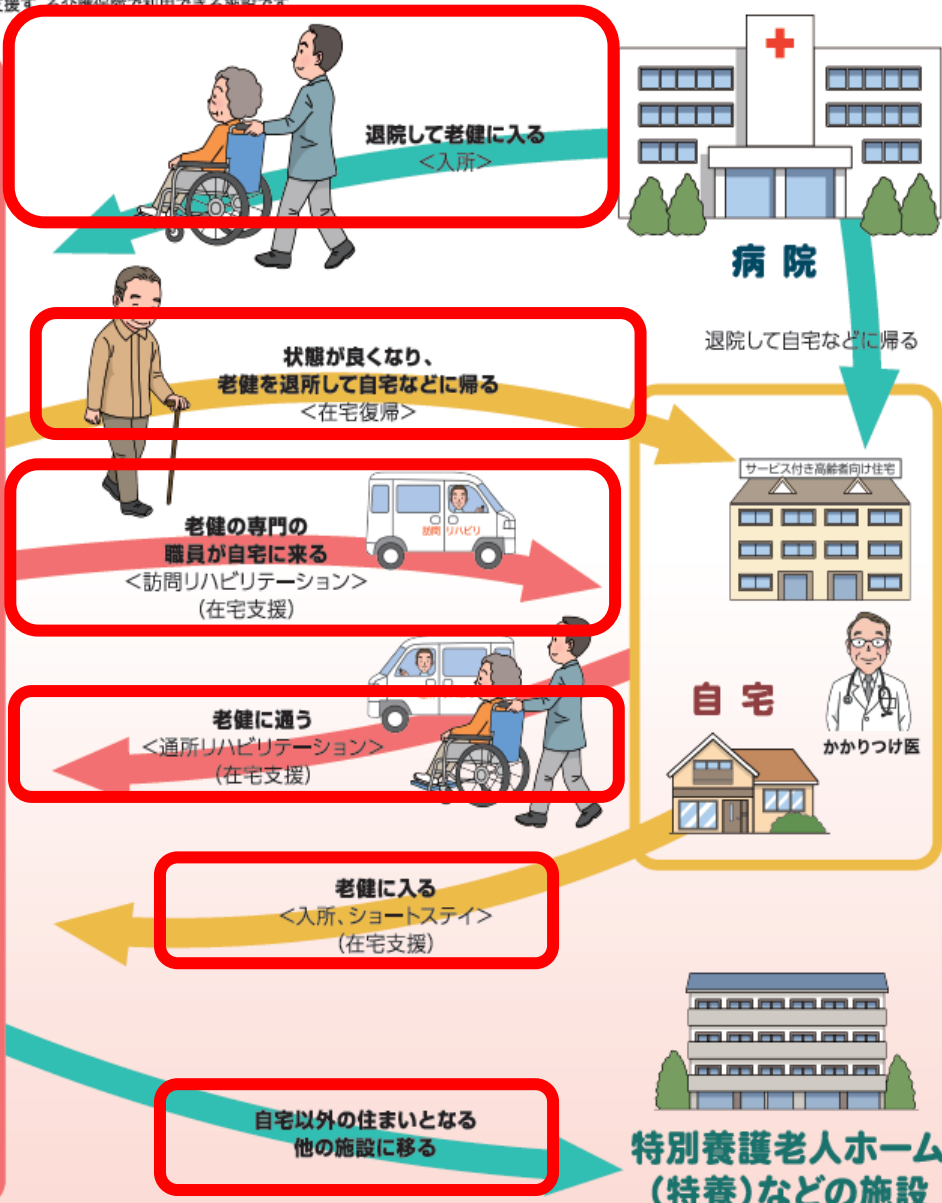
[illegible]

退院して老健に入る
<入所>

病院

退院して自宅などに帰る

状態が良くなり、
老健を退所して自宅などに帰る
<在宅復帰>

サービス付き高齢者向け住宅

老健の専門の
職員が自宅に来る
<訪問リハビリテーション>
(在宅支援)

訪問リハビリ

自宅

かかりつけ医

老健に通う
<通所リハビリテーション>
(在宅支援)

老健に入る
<入所、ショートステイ>
(在宅支援)

自宅以外の住まいとなる
他の施設に移る

特別養護老人ホーム
(特養)などの施設